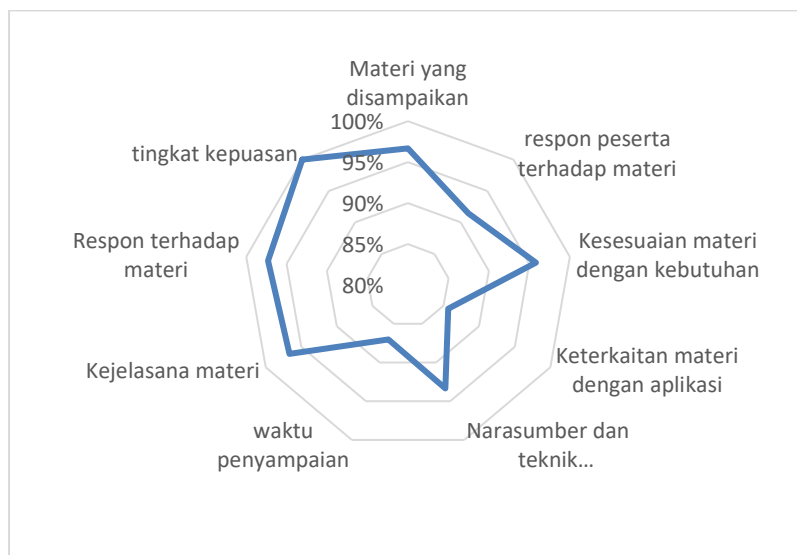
Materi yang disampaikan

respon peserta terhadap materi

Kesesuaian materi dengan kebutuhan

Keterkaitan materi dengan aplikasi

Narasumber dan teknik…

waktu penyampaian

Kejelasana materi

Respon terhadap materi

tingkat kepuasan

100%
95%
90%
85%
80%